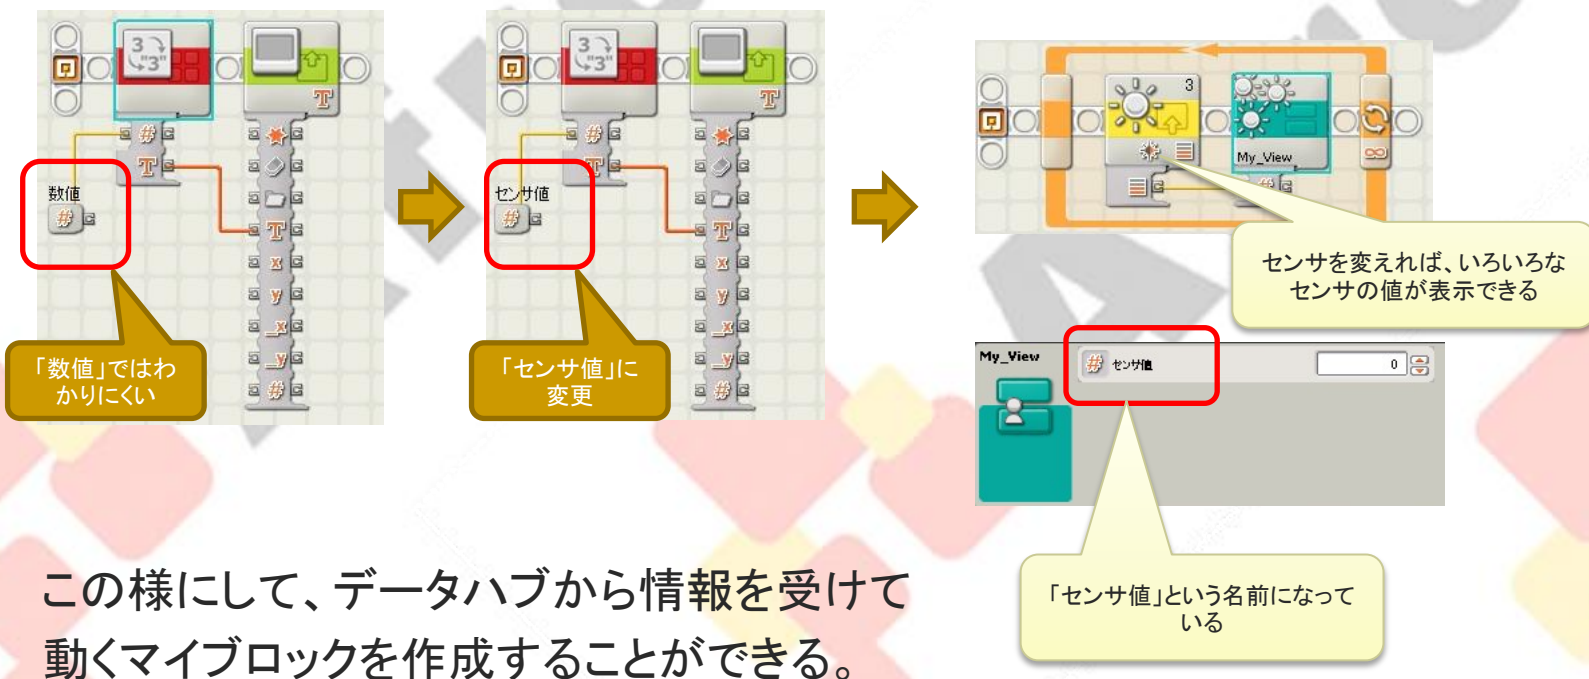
3
"3"
数値
「数値」ではわかりにくい

3
"3"
センサ値
「センサ値」に変更

3
My_View
センサを変えれば、いろいろなセンサの値が表示できる

My_View
センサ値
0
「センサ値」という名前になっている

この様にして、データハブから情報を受けて動くマイブロックを作成することができる。